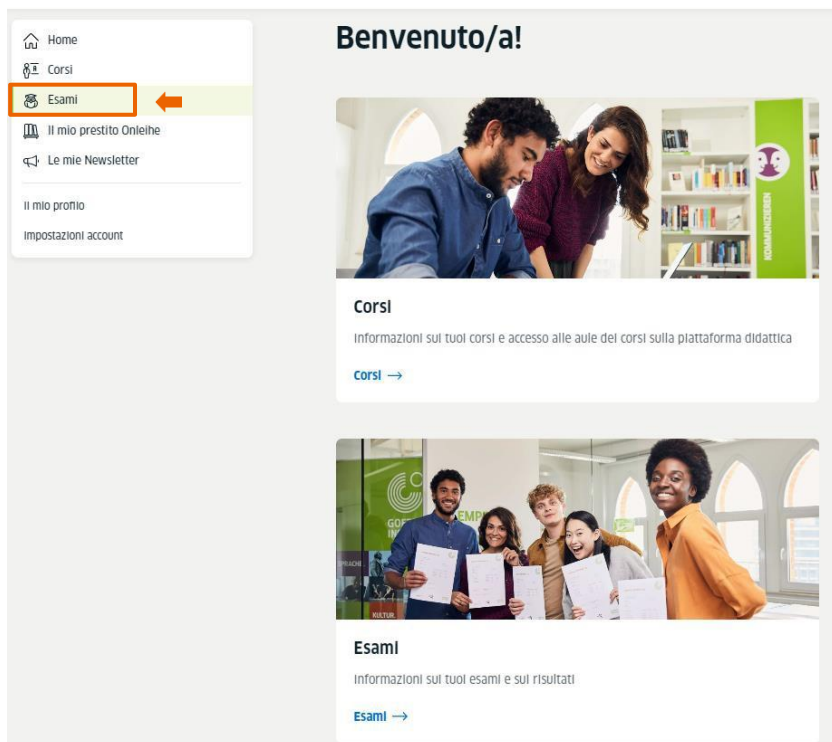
Home
Corsi
Esami
Il mio prestito Onleihe
Le mie Newsletter

Il mio profilo
Impostazioni account

Benvenuto/a!

KOMMUNIZIEREN

Corsi

Informazioni sui tuoi corsi e accesso alle aule dei corsi sulla piattaforma didattica

Corsi →

SPRACHE
KULTUR

Esami

Informazioni sui tuoi esami e sui risultati

Esami →